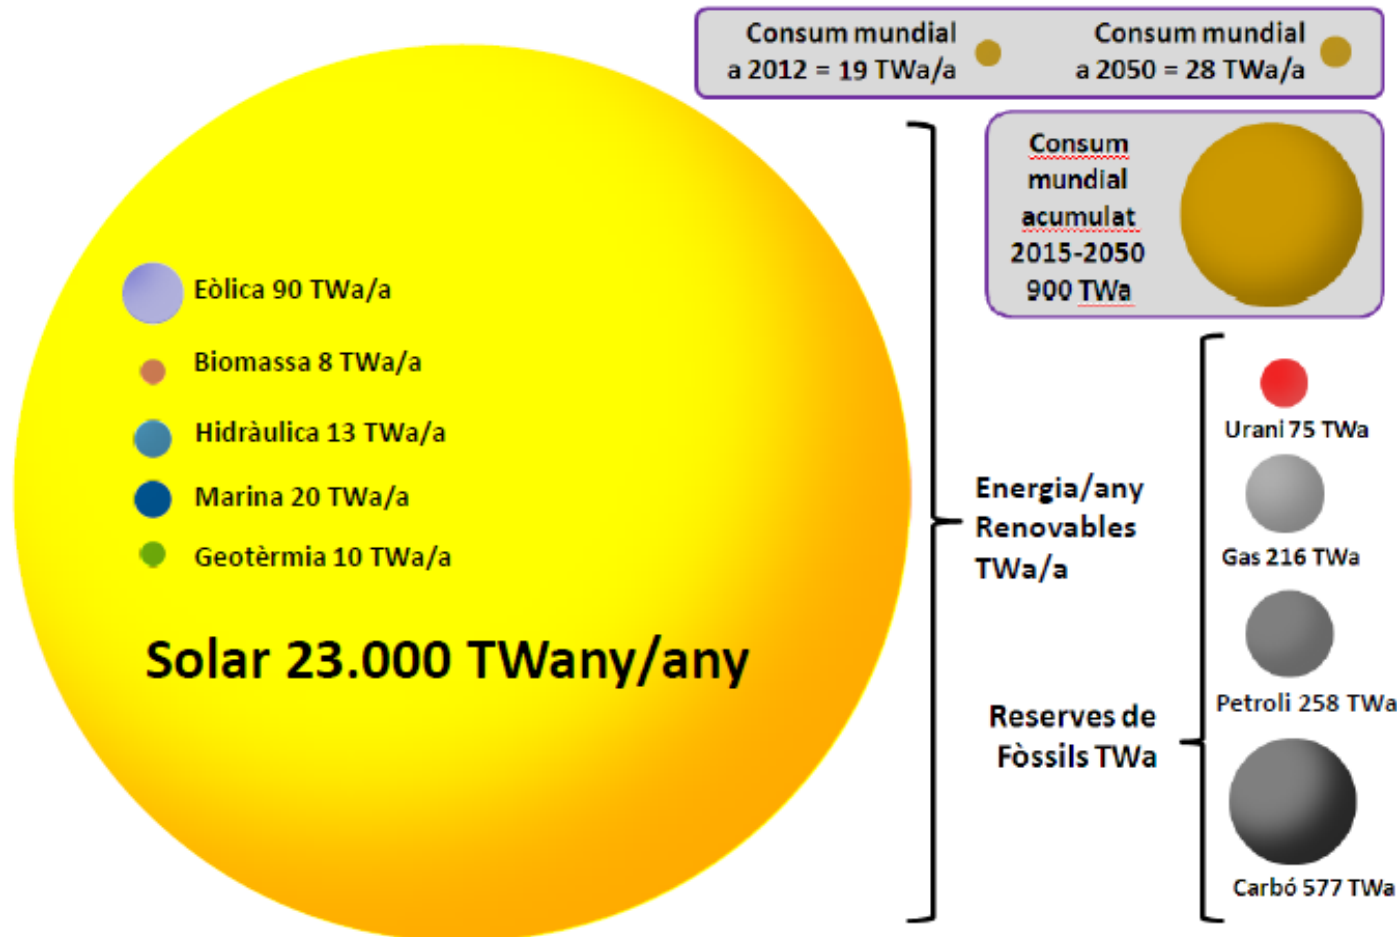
Consum mundial a 2012 = 19 TWa/a

Consum mundial a 2050 = 28 TWa/a

Consum mundial acumulat 2015-2050 900 TWa

Eòlica 90 TWa/a

Biomassa 8 TWa/a

Hidràulica 13 TWa/a

Marina 20 TWa/a

Geotèrmia 10 TWa/a

Solar 23.000 TWany/any

Energia/any Renovables TWa/a

Reserves de Fòssils TWa

Urani 75 TWa

Gas 216 TWa

Petroli 258 TWa

Carbó 577 TWa